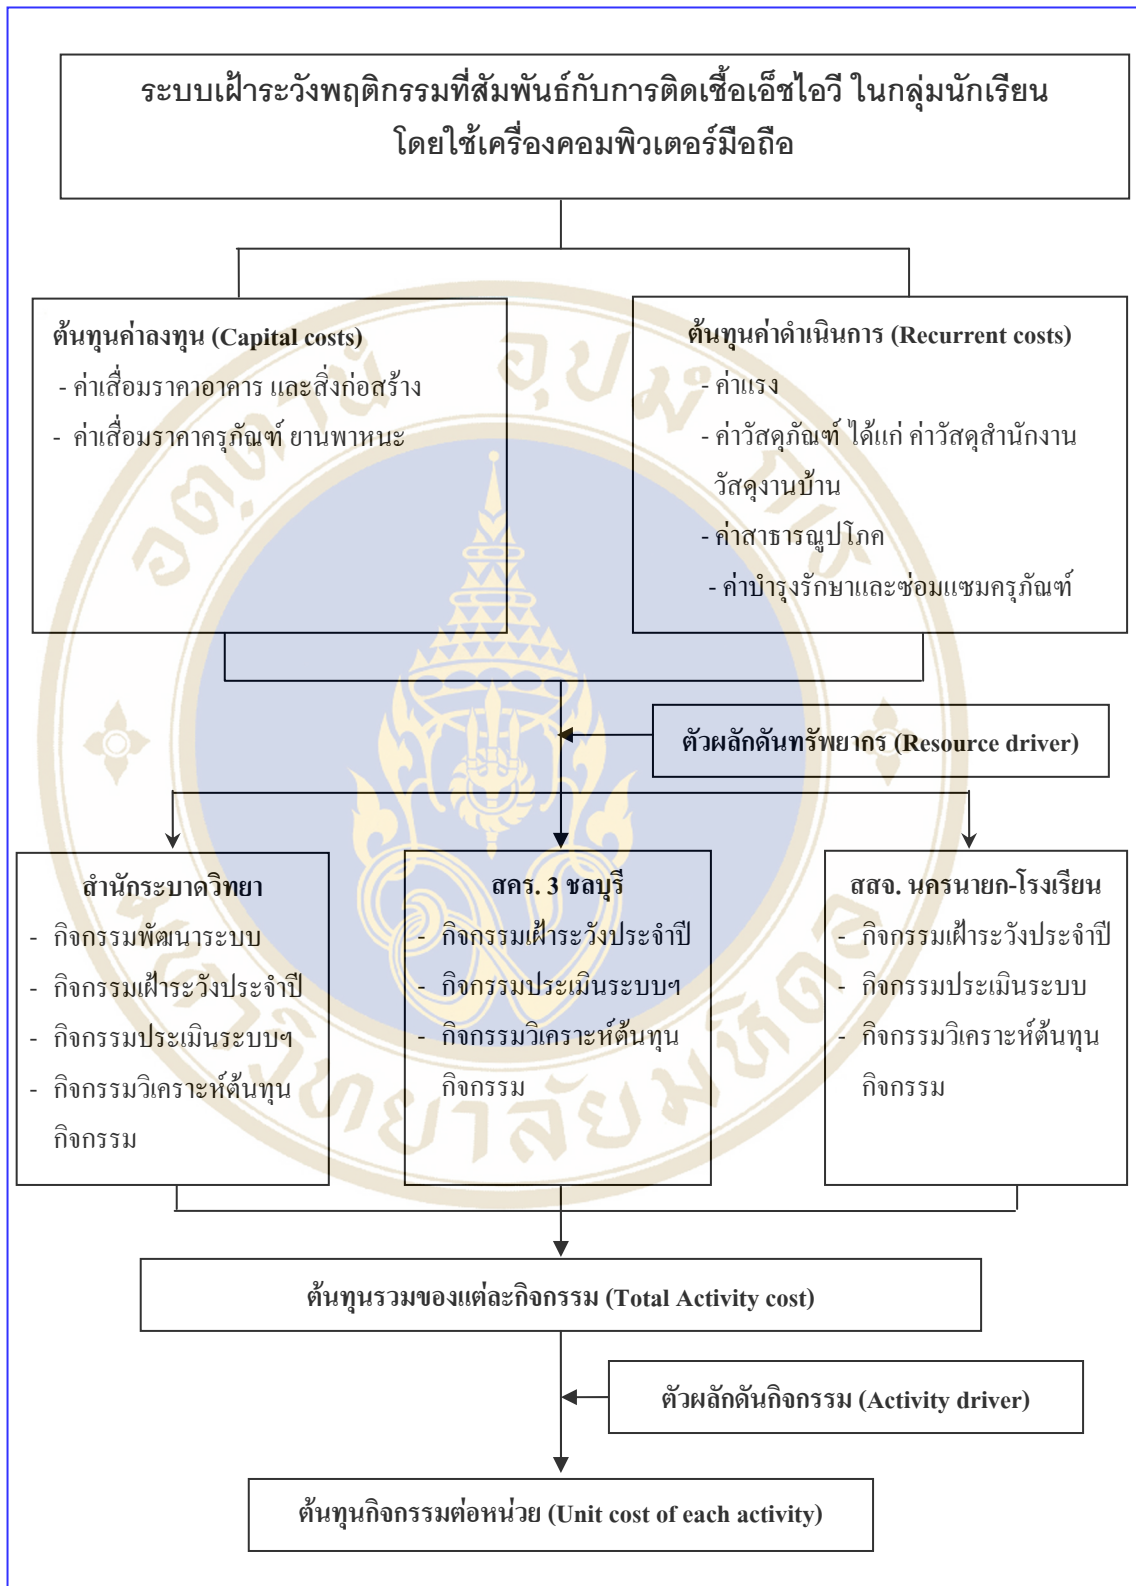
ระบบเฝ้าระวังพฤติกรรมที่สัมพันธ์กับการติดเชื้อเอ็ชไอวี ในกลุ่มนักเรียน โดยใช้เครื่องคอมพิวเตอร์มือถือ

ต้นทุนค่าลงทุน (Capital costs)
- ค่าเสื่อมราคาอาคาร และสิ่งก่อสร้าง
- ค่าเสื่อมราคาครุภัณฑ์ ยานพาหนะ

ต้นทุนค่าดำเนินการ (Recurrent costs)
- ค่าแรง
- ค่าวัสดุภัณฑ์ ได้แก่ ค่าวัสดุสำนักงาน วัสดุงานบ้าน
- ค่าสาธารณูปโภค
- ค่าบำรุงรักษาและซ่อมแซมครุภัณฑ์

ตัวผลักดันทรัพยากร (Resource driver)

สำนักระบาดวิทยา
- กิจกรรมพัฒนาระบบ
- กิจกรรมเฝ้าระวังประจำปี
- กิจกรรมประเมินระบบฯ
- กิจกรรมวิเคราะห์ต้นทุนกิจกรรม

สคร. 3 ชลบุรี
- กิจกรรมเฝ้าระวังประจำปี
- กิจกรรมประเมินระบบฯ
- กิจกรรมวิเคราะห์ต้นทุนกิจกรรม

สสจ. นครนายก-โรงเรียน
- กิจกรรมเฝ้าระวังประจำปี
- กิจกรรมประเมินระบบ
- กิจกรรมวิเคราะห์ต้นทุนกิจกรรม

ต้นทุนรวมของแต่ละกิจกรรม (Total Activity cost)

ตัวผลักดันกิจกรรม (Activity driver)

ต้นทุนกิจกรรมต่อหน่วย (Unit cost of each activity)